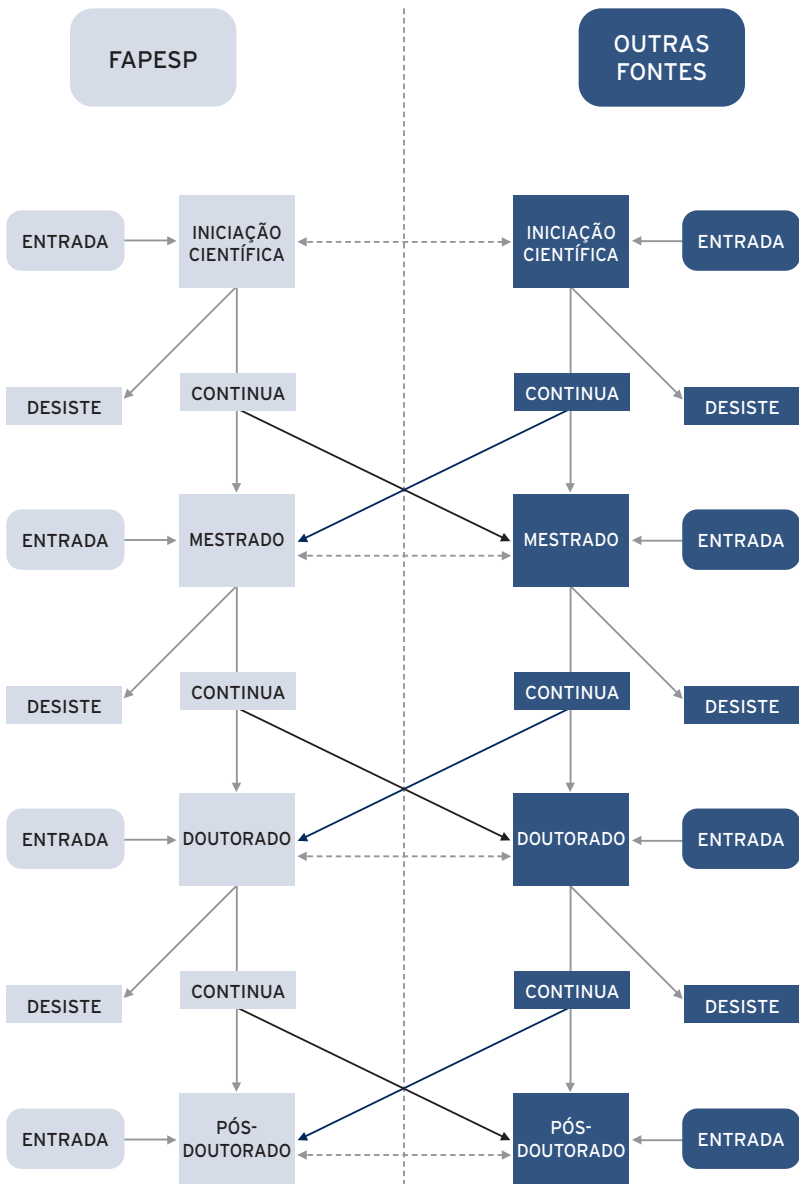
FAPESP

OUTRAS FONTES

ENTRADA

INICIAÇÃO CIENTÍFICA

INICIAÇÃO CIENTÍFICA

ENTRADA

DESISTE

CONTINUA

CONTINUA

DESISTE

ENTRADA

MESTRADO

MESTRADO

ENTRADA

DESISTE

CONTINUA

CONTINUA

DESISTE

ENTRADA

DOUTORADO

DOUTORADO

ENTRADA

DESISTE

CONTINUA

CONTINUA

DESISTE

ENTRADA

PÓS-DOUTORADO

PÓS-DOUTORADO

ENTRADA